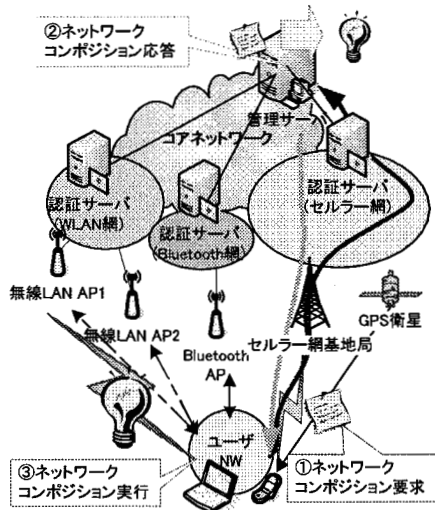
②ネットワーク
コンポジション応答

管理サーバ
コアネットワーク

認証サーバ
(WLAN網)

認証サーバ
(Bluetooth網)

認証サーバ
(セルラー網)

無線LAN AP1

無線LAN AP2

Bluetooth
AP

GPS衛星

セルラー網基地局

ユーザ
NW

③ネットワーク
コンポジション実行

①ネットワーク
コンポジション要求